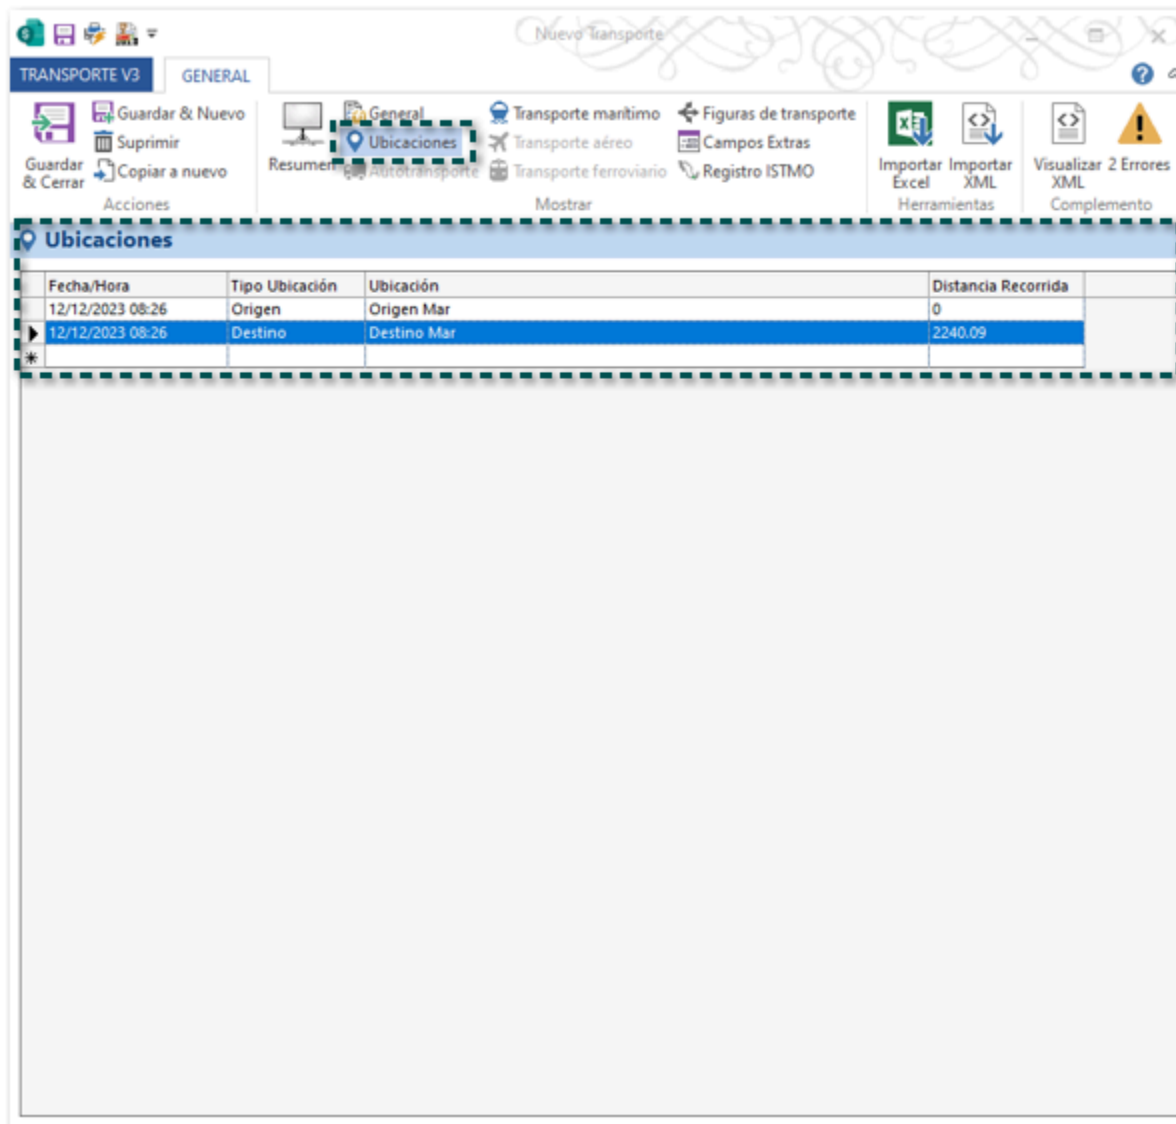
Nuevo Transporte

TRANSPORTE V3 GENERAL

Guardar & Cerrar
Guardar & Nuevo
Suprimir
Copiar a nuevo
Acciones

Resumen
General
Ubicaciones
Autotransporte
Transporte marítimo
Transporte aéreo
Transporte ferroviario
Figuras de transporte
Campos Extras
Registro ISTMO
Mostrar

Importar Excel
Importar XML
Herramientas

Visualizar XML
2 Errores
Complemento

Ubicaciones

| Fecha/Hora | Tipo Ubicación | Ubicación | Distancia Recorrida |
|---|---|---|---|
| 12/12/2023 08:26 | Origen | Origen Mar | 0 |
| 12/12/2023 08:26 | Destino | Destino Mar | 2240.09 |